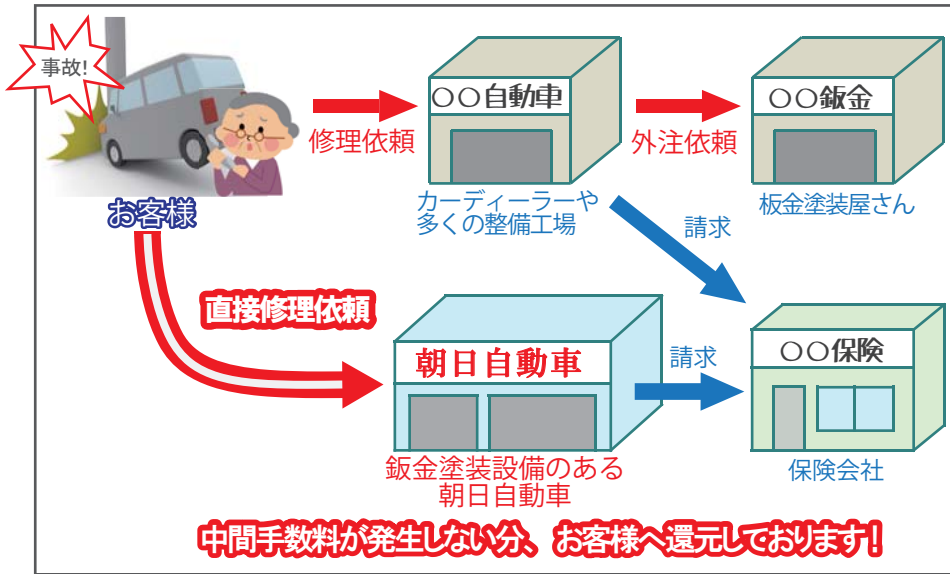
事故!

お客様

修理依頼

○○自動車

カーディーラーや
多くの整備工場

外注依頼

○○鈑金

板金塗装屋さん

請求

直接修理依頼

朝日自動車

鈑金塗装設備のある
朝日自動車

請求

○○保険

保険会社

中間手数料が発生しない分、お客様へ還元しております!